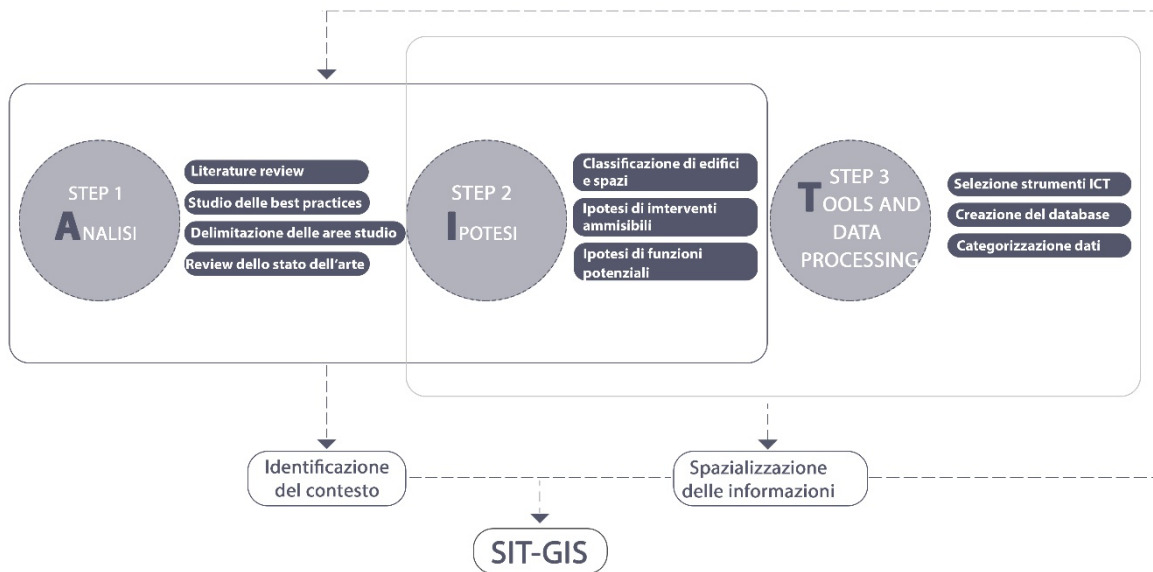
STEP 1
ANALISI

Literature review
Studio delle best practices
Delimitazione delle aree studio
Review dello stato dell'arte

STEP 2
IPOTESI

Classificazione di edifici e spazi
Ipotesi di imterventi ammisibili
Ipotesi di funzioni potenziali

STEP 3
TOOLS AND DATA PROCESSING

Selezione strumenti ICT
Creazione del database
Categorizzazione dati

Identificazione del contesto

Spazializzazione delle informazioni

SIT-GIS